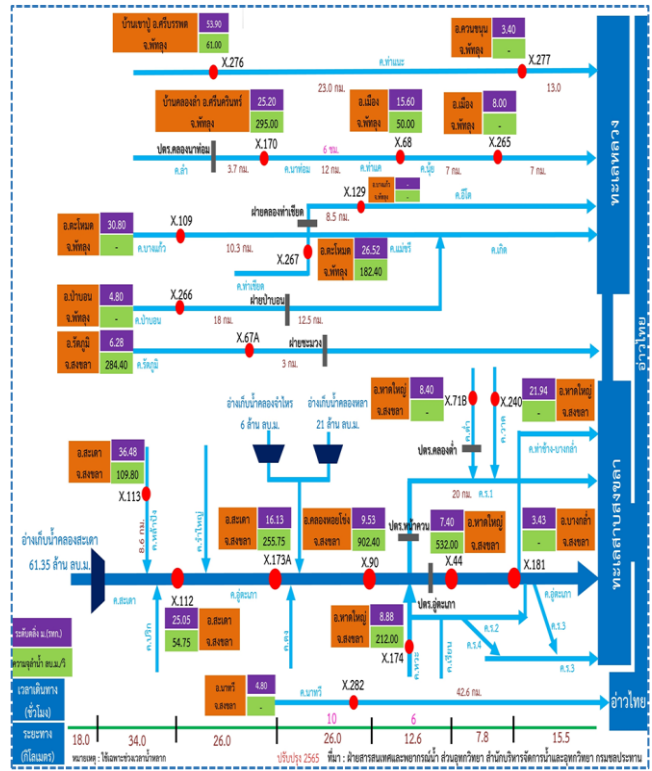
บ้านเขาปู่ อ.ศรีบรรพต จ.พัทลุง 53.90 61.00
อ.ควนขนุน จ.พัทลุง 3.40 -
X.276
ค.ท่าแนะ
X.277
23.0 กม.
13.0
บ้านคลองลำ อ.ศรีนครินทร์ จ.พัทลุง 25.20 295.00
อ.เมือง จ.พัทลุง 15.60 50.00
อ.เมือง จ.พัทลุง 8.00 -
ปตร.คลองท่าพ้อม
X.170
6 ชม.
X.68
X.265
ค.ลำ
3.7 กม.
ค.นาท่อม
12 กม.
ค.ท่าเเค
ค.ปุ้ย
7 กม.
7 กม.
ทะเลหลวง
X.129
ฝายคลองท่าเชียด
8.5 กม.
ค.อีเล
อ.ตะโหมด จ.พัทลุง 30.80 -
X.109
10.3 กม.
ค.บางแก้ว
ค.เกิด
X.267
อ.ตะโหมด จ.พัทลุง 26.52 182.40
ค.แม่ขรี
ค.ท่าเชียด
อ.ป่าบอน จ.พัทลุง 4.80 -
X.266
ฝายป่าบอน
ค.ป่าบอน
18 กม.
12.5 กม.
อ.รัตภูมิ จ.สงขลา 6.28 284.40
X.67A
ฝายชะมวง
ค.รัตภูมิ
3 กม.
อ่าวไทย
อ่างเก็บน้ำคลองจำไหร 6 ล้าน ลบ.ม.
อ่างเก็บน้ำคลองหลา 21 ล้าน ลบ.ม.
อ.หาดใหญ่ จ.สงขลา 8.40 -
X.71B
X.240
อ.หาดใหญ่ จ.สงขลา 21.94 -
ค.วาด
ปตร.คลองต่ำ
ค.ท่าช้าง-บางกล่ำ
อ.สะเดา จ.สงขลา 36.48 109.80
X.113
8.6 กม.
20 กม.
ค.ร.1
ทะเลสาบสงขลา
อ.สะเดา จ.สงขลา 16.13 255.75
อ.คลองหอยโข่ง จ.สงขลา 9.53 902.40
ปตร.หน้าควน
7.40 อ.หาดใหญ่ จ.สงขลา 532.00
3.43 อ.บางกล่ำ จ.สงขลา -
อ่างเก็บน้ำคลองสะเดา 61.35 ล้าน ลบ.ม.
X.173A
X.90
X.44
X.181
ค.สะเดา
X.112
ค.อู่ตะเภา
ปตร.อู่ตะเภา
25.05 อ.สะเดา จ.สงขลา 54.75
อ.หาดใหญ่ จ.สงขลา 8.88 212.00
X.174
ค.ร.2
ค.ร.3
ค.ร.4
ค.ร.5
ระดับตลิ่ง ม.(รทก.)
ความจุลำน้ำ ลบ.ม./วิ
เวลาเดินทาง (ชั่วโมง)
อ.นาหวี จ.สงขลา 4.80 -
X.282
ค.นาทวี
42.6 กม.
อ่าวไทย
10
6
ระยะทาง (กิโลเมตร)
18.0
34.0
26.0
26.0
12.6
7.8
15.5
หมายเหตุ : ใช้เฉพาะช่วงเวลาน้ำหลาก
ปรับปรุง 2565
ที่มา : ฝ่ายสารสนเทศและพยากรณ์น้ำ ส่วนอุทกวิทยา สำนักบริหารจัดการน้ำและอุทกวิทยา กรมชลประทาน